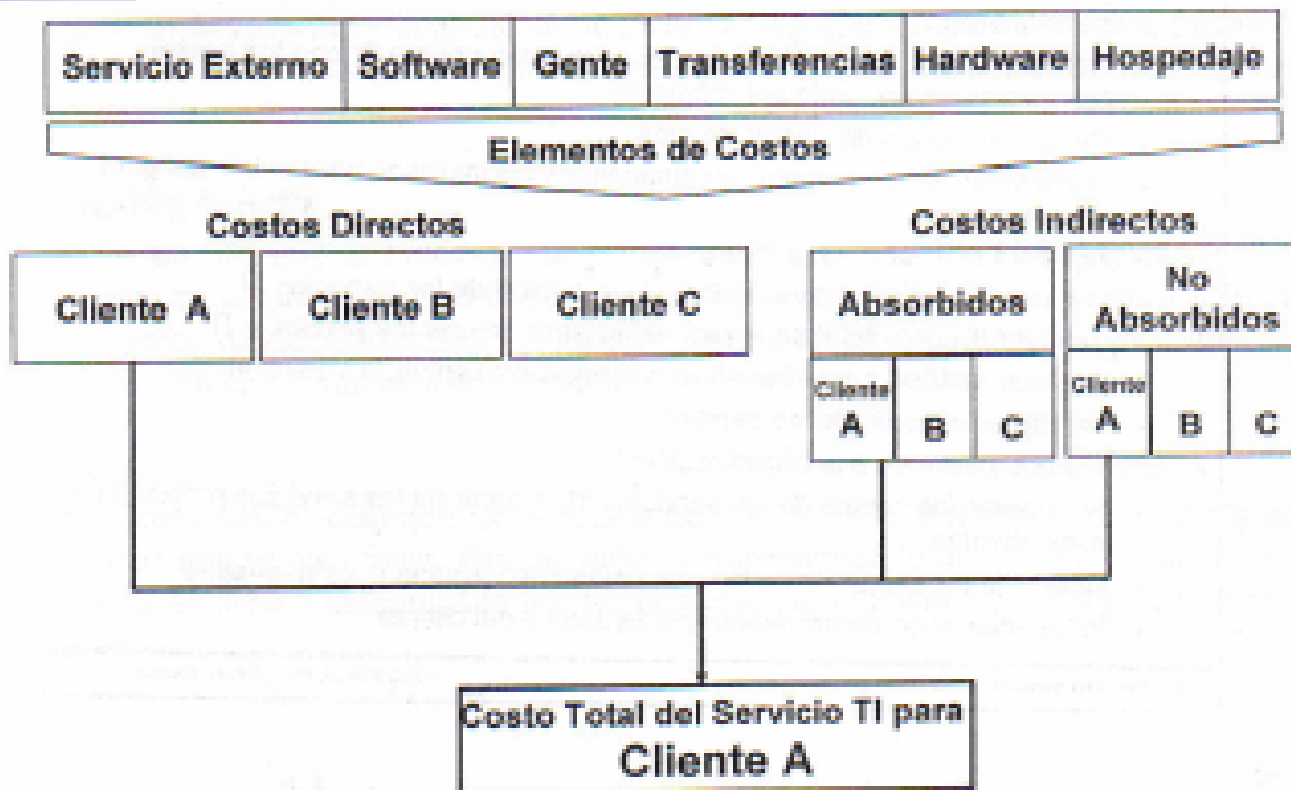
Servicio Externo | Software | Gente | Transferencias | Hardware | Hospedaje

Elementos de Costos

Costos Directos

Cliente A

Cliente B

Cliente C

Costos Indirectos

Absorbidos

Cliente A

B

C

No Absorbidos

Cliente A

B

C

Costo Total del Servicio TI para Cliente A